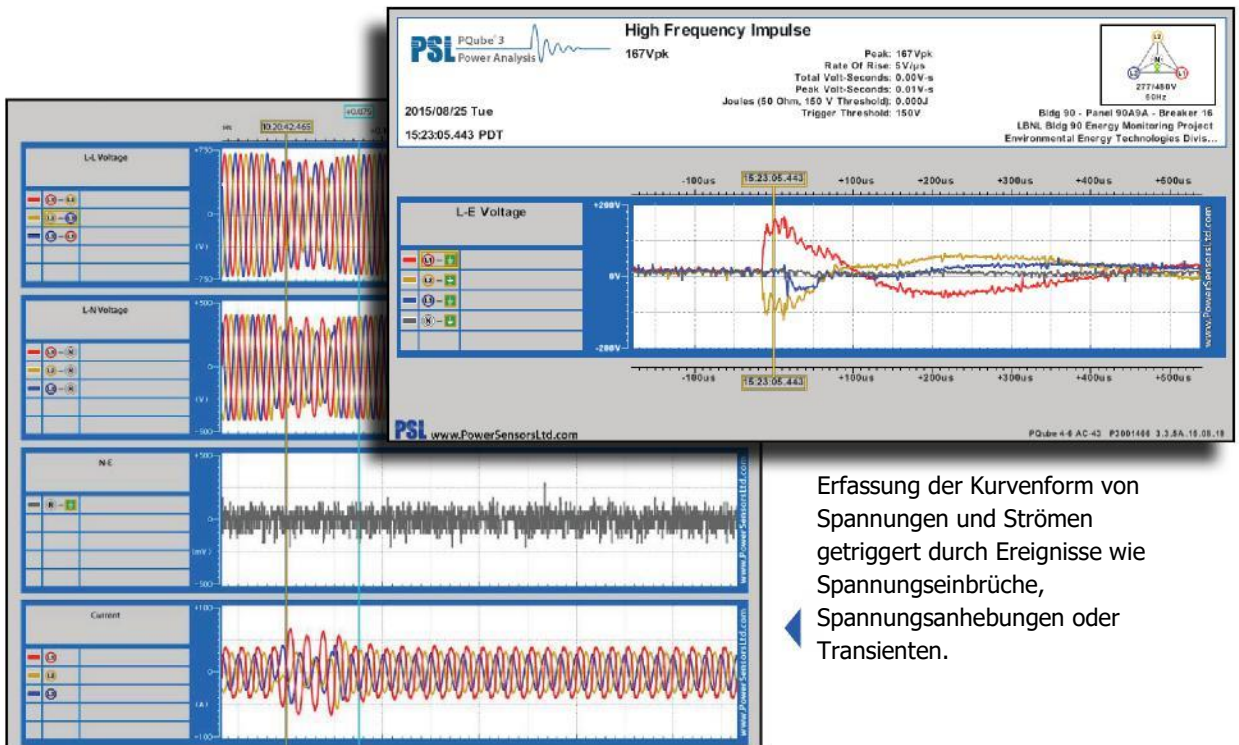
PSL PQube 3 Power Analysis

High Frequency Impulse

167Vpk

Peak: 167Vpk
Rate Of Rise: 5V/µs
Total Volt-Seconds: 0.00V-s
Peak Volt-Seconds: 0.01V-s
Joules (50 Ohm, 150 V Threshold): 0.000J
Trigger Threshold: 150V

2015/08/25 Tue

15:23:05.443 PDT

Bldg 90 - Panel 90A9A - Breaker 16
LBNL Bldg 90 Energy Monitoring Project
Environmental Energy Technologies Divis...

L3 N L2 L1
277/480V
60Hz

-100us 15:23:05.443 +100us +200us +300us +400us +500us

L-E Voltage

+200V
0V
-200V

L1 - E
L2 - E
L3 - E
N - E

www.PowerSensorsLtd.com

-100us 15:23:05.443 +100us +200us +300us +400us +500us

PSL www.PowerSensorsLtd.com

PQube 4-6 AC-43 P3001400 3.3.8A.15.08.18

10:20:42.465 +0.075

L-L Voltage
+750
0
-750
(V)
L1 - L2
L2 - L3
L3 - L1

L-N Voltage
+500
0
-500
(V)
L1 - N
L2 - N
L3 - N

N-E
+500
0
-500
(mV)
N - E

Current
+100
0
-100
(A)
L1
L2
L3

www.PowerSensorsLtd.com

Erfassung der Kurvenform von Spannungen und Strömen getriggert durch Ereignisse wie Spannungseinbrüche, Spannungsanhebungen oder Transienten.